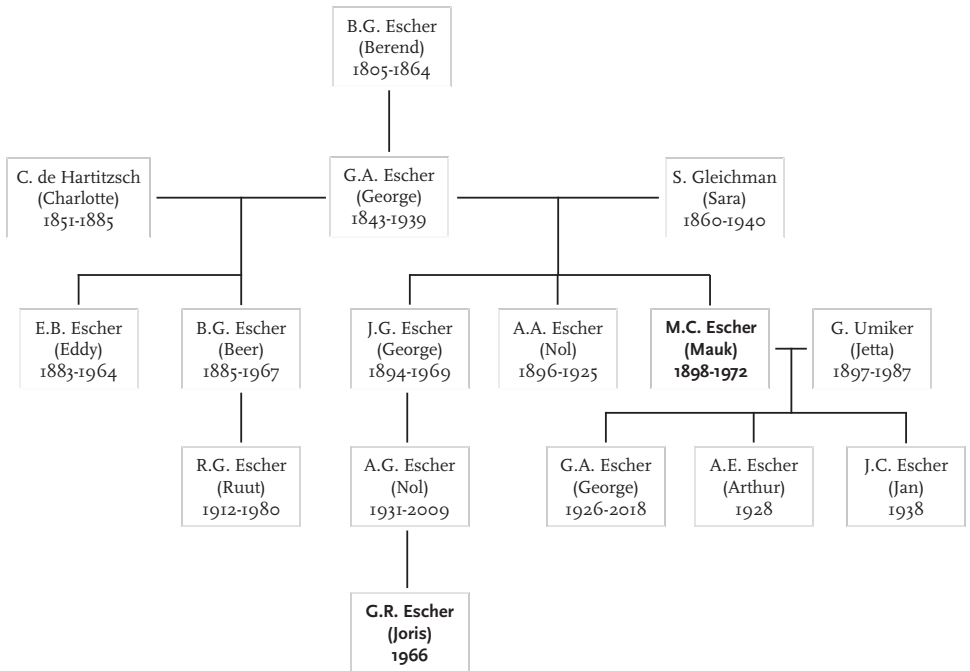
B.G. Escher
(Berend)
1805-1864

C. de Hartitzsch
(Charlotte)
1851-1885

G.A. Escher
(George)
1843-1939

S. Gleichman
(Sara)
1860-1940

E.B. Escher
(Eddy)
1883-1964

B.G. Escher
(Beer)
1885-1967

J.G. Escher
(George)
1894-1969

A.A. Escher
(Nol)
1896-1925

**M.C. Escher
(Mauk)
1898-1972**

G. Umiker
(Jetta)
1897-1987

R.G. Escher
(Ruut)
1912-1980

A.G. Escher
(Nol)
1931-2009

G.A. Escher
(George)
1926-2018

A.E. Escher
(Arthur)
1928

J.C. Escher
(Jan)
1938

**G.R. Escher
(Joris)
1966**